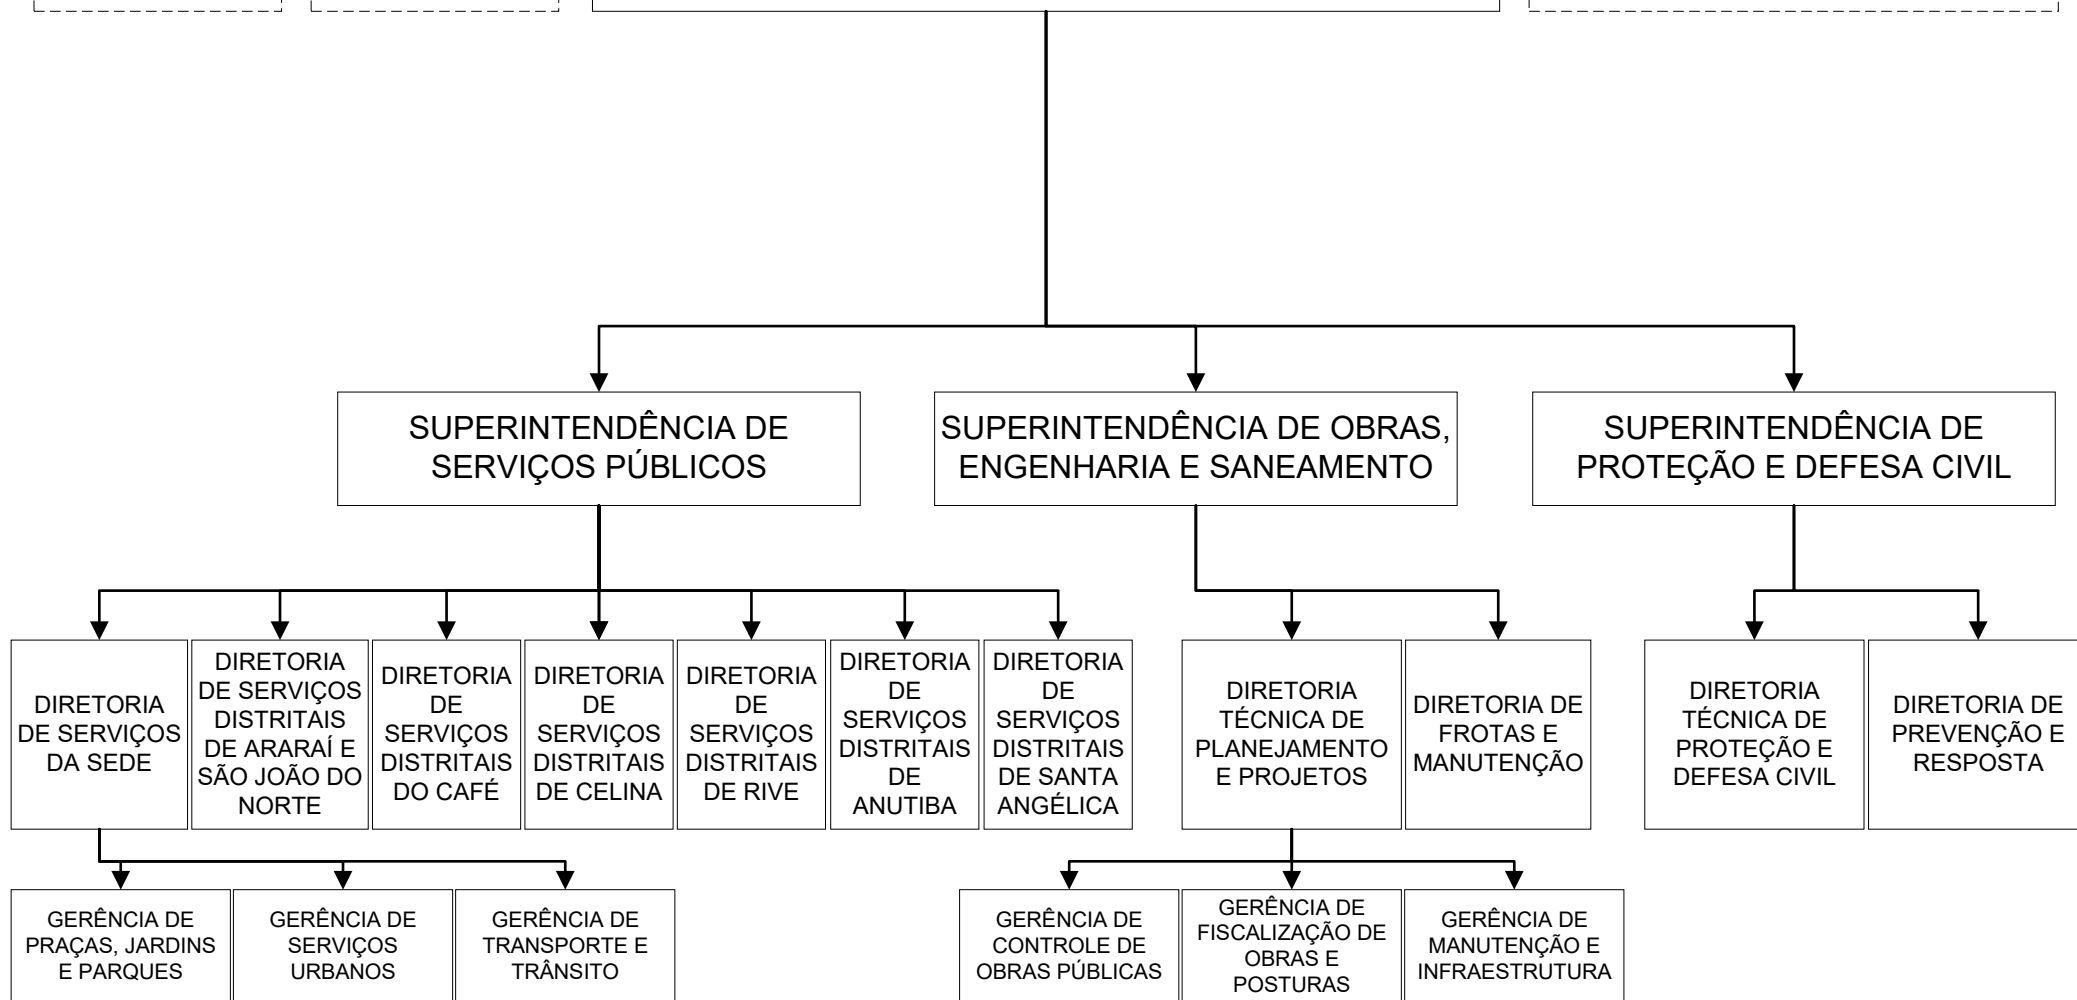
SUPERINTENDÊNCIA DE SERVIÇOS PÚBLICOS

SUPERINTENDÊNCIA DE OBRAS, ENGENHARIA E SANEAMENTO

SUPERINTENDÊNCIA DE PROTEÇÃO E DEFESA CIVIL

DIRETORIA DE SERVIÇOS DA SEDE

DIRETORIA DE SERVIÇOS DISTRITAIS DE ARARAÍ E SÃO JOÃO DO NORTE

DIRETORIA DE SERVIÇOS DISTRITAIS DO CAFÉ

DIRETORIA DE SERVIÇOS DISTRITAIS DE CELINA

DIRETORIA DE SERVIÇOS DISTRITAIS DE RIVE

DIRETORIA DE SERVIÇOS DISTRITAIS DE ANUTIBA

DIRETORIA DE SERVIÇOS DISTRITAIS DE SANTA ANGÉLICA

DIRETORIA TÉCNICA DE PLANEJAMENTO E PROJETOS

DIRETORIA DE FROTAS E MANUTENÇÃO

DIRETORIA TÉCNICA DE PROTEÇÃO E DEFESA CIVIL

DIRETORIA DE PREVENÇÃO E RESPOSTA

GERÊNCIA DE PRAÇAS, JARDINS E PARQUES

GERÊNCIA DE SERVIÇOS URBANOS

GERÊNCIA DE TRANSPORTE E TRÂNSITO

GERÊNCIA DE CONTROLE DE OBRAS PÚBLICAS

GERÊNCIA DE FISCALIZAÇÃO DE OBRAS E POSTURAS

GERÊNCIA DE MANUTENÇÃO E INFRAESTRUTURA